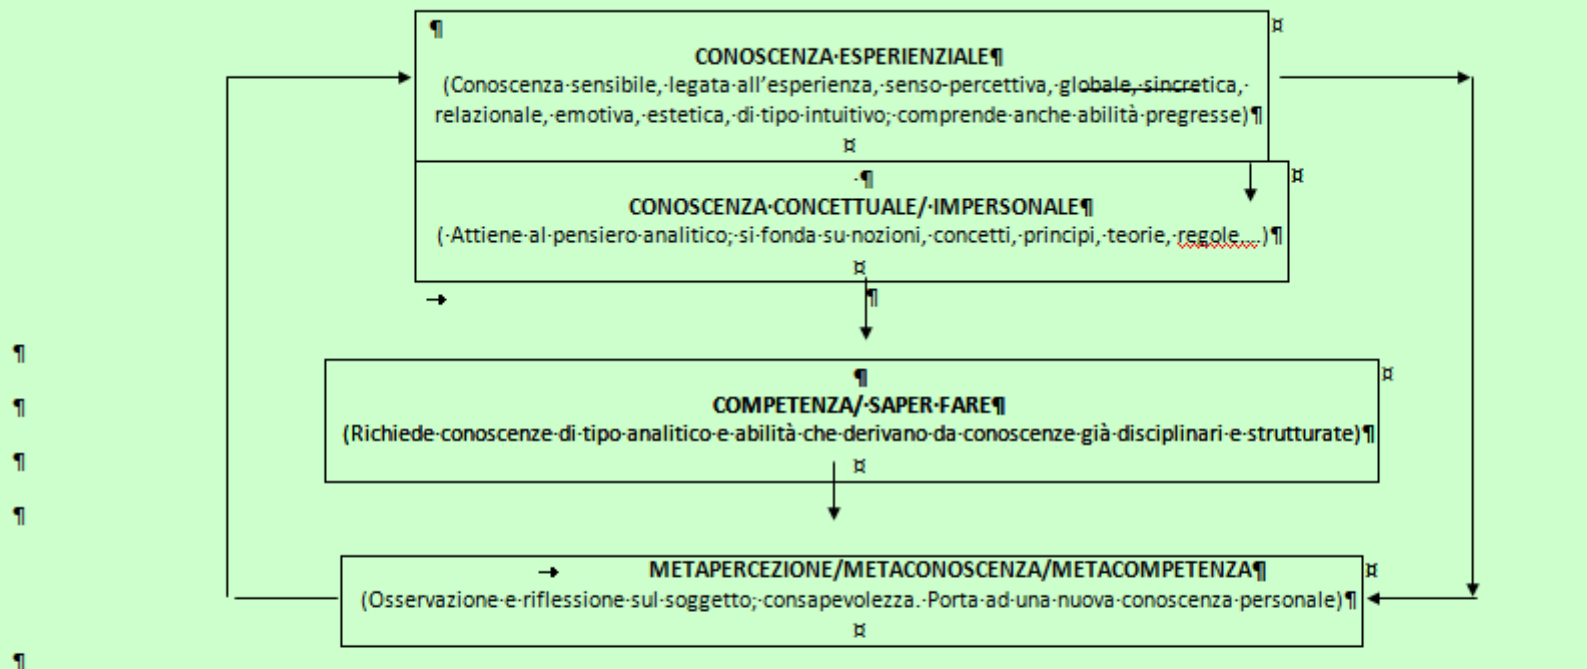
CONOSCENZA ESPERIENZIALE
(Conoscenza sensibile, legata all'esperienza, senso-percettiva, globale, sincretica, relazionale, emotiva, estetica, di tipo intuitivo; comprende anche abilità pregresse)

CONOSCENZA CONCETTUALE/ IMPERSONALE
( Attiene al pensiero analitico; si fonda su nozioni, concetti, principi, teorie, regole,...)

COMPETENZA/ SAPER FARE
(Richiede conoscenze di tipo analitico e abilità che derivano da conoscenze già disciplinari e strutturate)

METAPERCEZIONE/METACONOSCENZA/METACOMPETENZA
(Osservazione e riflessione sul soggetto; consapevolezza. Porta ad una nuova conoscenza personale)